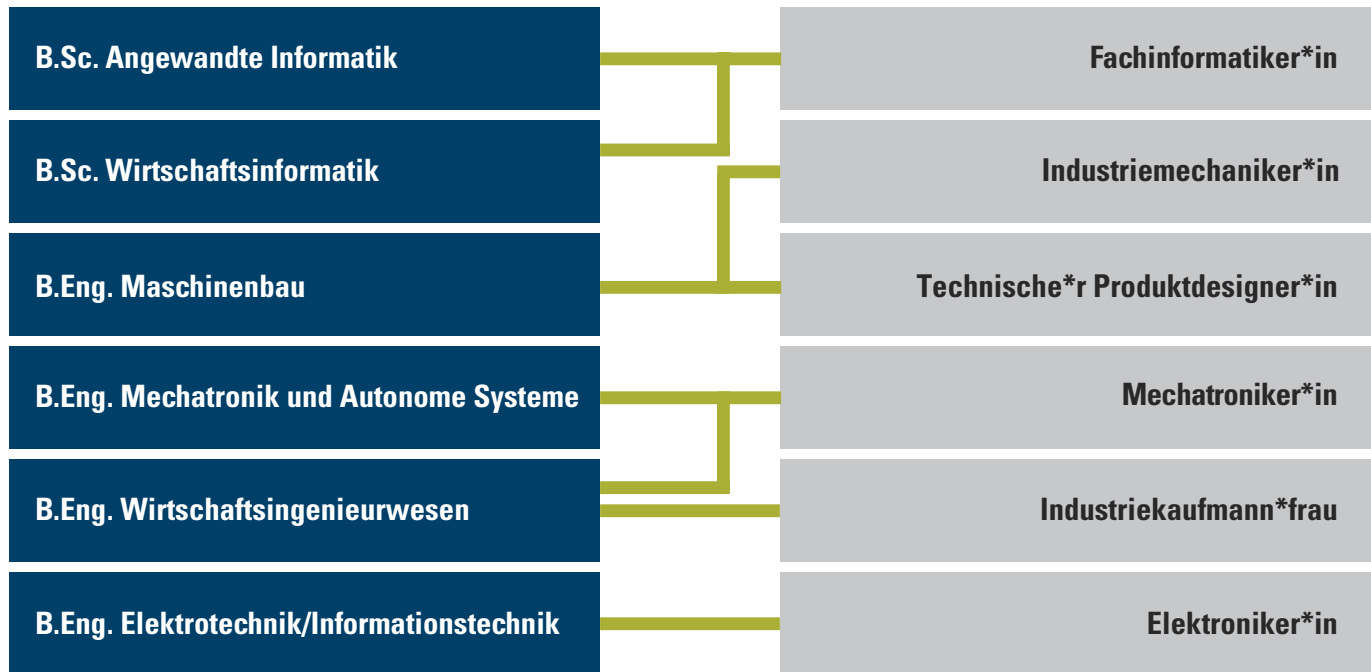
B.Sc. Angewandte Informatik

B.Sc. Wirtschaftsinformatik

B.Eng. Maschinenbau

B.Eng. Mechatronik und Autonome Systeme

B.Eng. Wirtschaftsingenieurwesen

B.Eng. Elektrotechnik/Informationstechnik

Fachinformatiker*in

Industriemechaniker*in

Technische*r Produktdesigner*in

Mechatroniker*in

Industriekaufmann*frau

Elektroniker*in